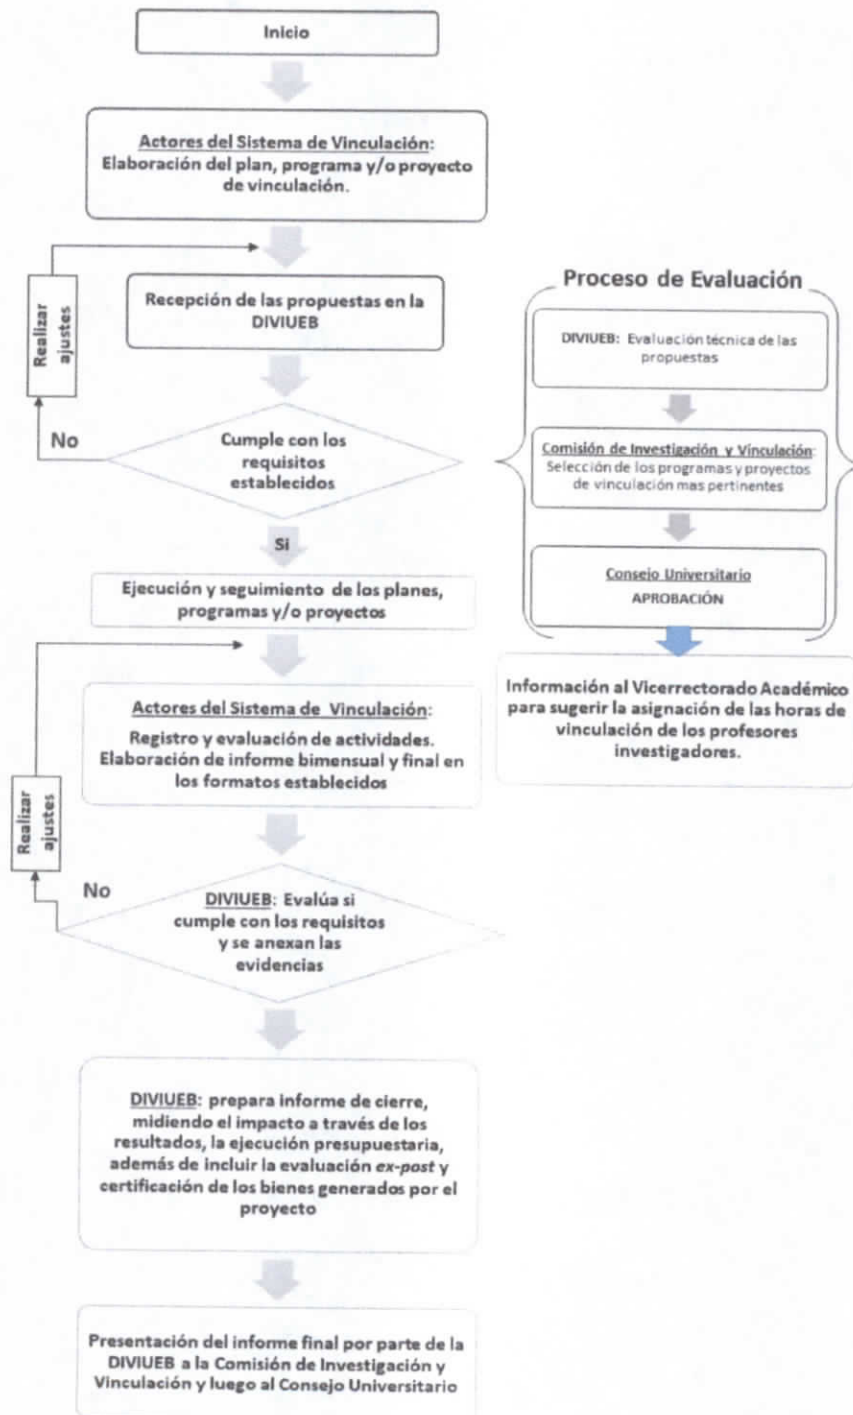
Inicio

Actores del Sistema de Vinculación: Elaboración del plan, programa y/o proyecto de vinculación.

Realizar ajustes

Recepción de las propuestas en la DIVIUEB

No

Cumple con los requisitos establecidos

Si

Ejecución y seguimiento de los planes, programas y/o proyectos

Actores del Sistema de Vinculación:

Registro y evaluación de actividades. Elaboración de informe bimensual y final en los formatos establecidos

Realizar ajustes

No

DIVIUEB: Evalúa si cumple con los requisitos y se anexan las evidencias

DIVIUEB: prepara informe de cierre, midiendo el impacto a través de los resultados, la ejecución presupuestaria, además de incluir la evaluación ex-post y certificación de los bienes generados por el proyecto

Presentación del informe final por parte de la DIVIUEB a la Comisión de Investigación y Vinculación y luego al Consejo Universitario

Proceso de Evaluación

DIVIUEB: Evaluación técnica de las propuestas

Comisión de Investigación y Vinculación: Selección de los programas y proyectos de vinculación mas pertinentes

Consejo Universitario
APROBACIÓN

Información al Vicerrectorado Académico para sugerir la asignación de las horas de vinculación de los profesores investigadores.